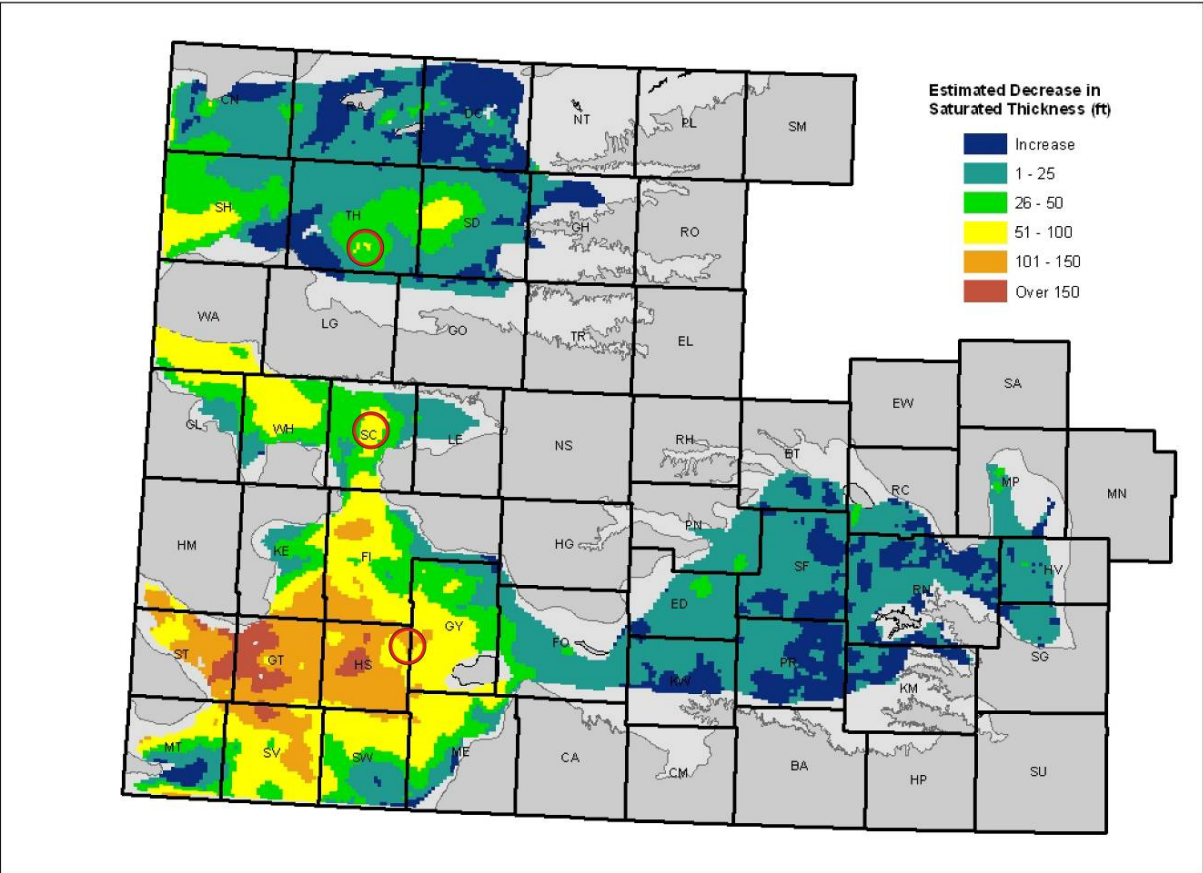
Estimated Decrease in Saturated Thickness (ft)

Increase
1 - 25
26 - 50
51 - 100
101 - 150
Over 150

CN
RA
DC
NT
PL
SM
SH
TH
SD
GH
RO
WA
LG
GO
TR
EL
GL
WH
SC
LE
NS
RH
BT
EW
SA
MP
MN
RC
HM
KE
FI
HG
PN
SF
RN
HV
ST
GT
HS
GY
FO
ED
PR
KM
SG
KW
MT
SV
SW
ME
CA
CM
BA
HP
SU